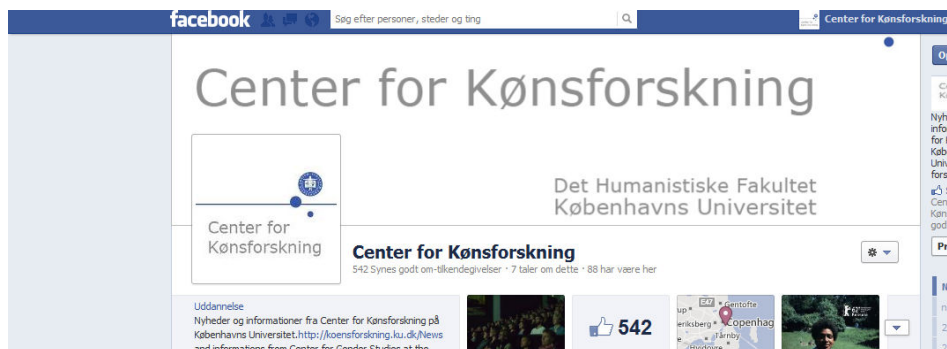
facebook

Søg efter personer, steder og ting

Center for Kønsforskning

Center for Kønsforskning

Center for Kønsforskning

Det Humanistiske Fakultet
Københavns Universitet

Center for Kønsforskning

542 Synes godt om-tilkendegivelser · 7 taler om dette · 88 har været her

Uddannelse

Nyheder og informationer fra Center for Kønsforskning på Københavns Universitet.http://koensforskning.ku.dk/News and informations from Center for Gender Studies at the

542

E47 Gentofte
Copenhag
Tårnby
eriksberg
up

O

Nyh
info
for
Køb
Univ
fors

Cen
Køn
god

Pr